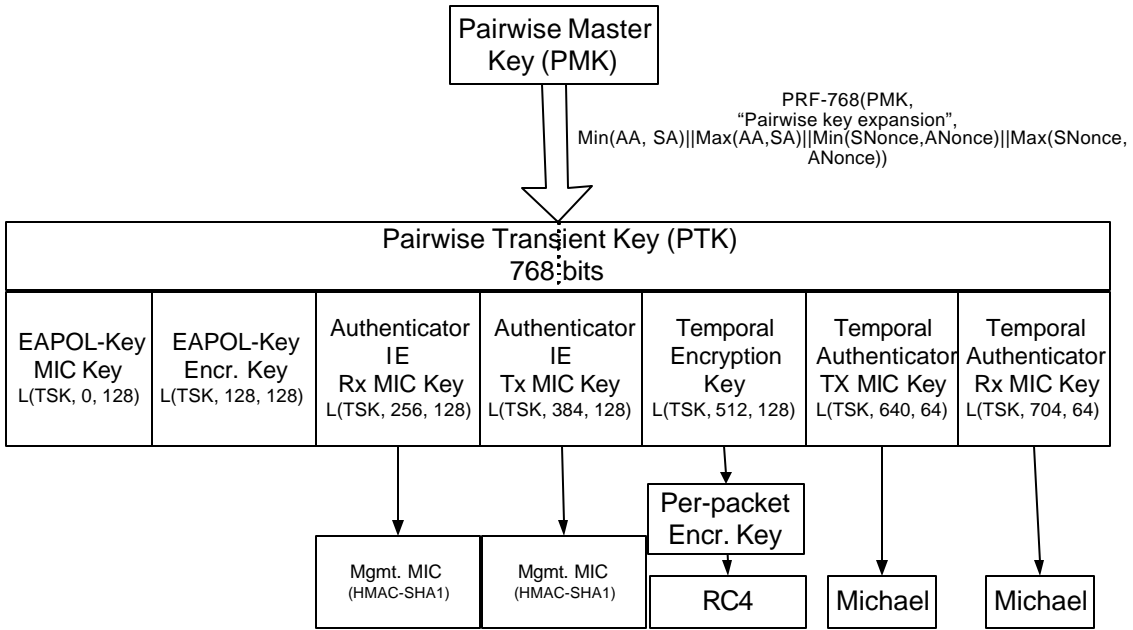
Pairwise Master Key (PMK)

PRF-768(PMK, "Pairwise key expansion", Min(AA, SA)||Max(AA,SA)||Min(SNonce,ANonce)||Max(SNonce, ANonce))

Pairwise Transient Key (PTK)
768 bits

EAPOL-Key MIC Key
L(TSK, 0, 128)

EAPOL-Key Encr. Key
L(TSK, 128, 128)

Authenticator IE Rx MIC Key
L(TSK, 256, 128)

Authenticator IE Tx MIC Key
L(TSK, 384, 128)

Temporal Encryption Key
L(TSK, 512, 128)

Temporal Authenticator TX MIC Key
L(TSK, 640, 64)

Temporal Authenticator Rx MIC Key
L(TSK, 704, 64)

Per-packet Encr. Key

Mgmt. MIC
(HMAC-SHA1)

Mgmt. MIC
(HMAC-SHA1)

RC4

Michael

Michael